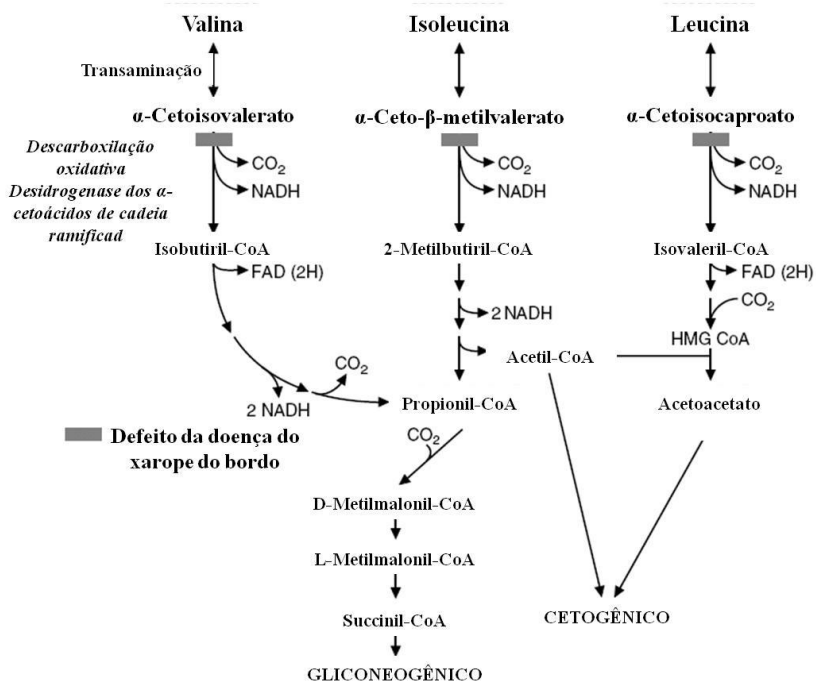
Valina
Transaminação
α-Cetoisovalerato
Descarboxilação oxidativa
Desidrogenase dos α-cetoácidos de cadeia ramificad
$CO_2$
NADH
Isobutiril-CoA
FAD (2H)
2 NADH
$CO_2$

Isoleucina
α-Ceto-β-metilvalerato
$CO_2$
NADH
2-Metilbutiril-CoA
2 NADH
Acetil-CoA
Propionil-CoA
$CO_2$
D-Metilmalonil-CoA
L-Metilmalonil-CoA
Succinil-CoA
GLICONEOGÊNICO

Leucina
α-Cetoisocaproato
$CO_2$
NADH
Isovaleril-CoA
FAD (2H)
$CO_2$
HMG CoA
Acetoacetato
CETOGÊNICO

Defeito da doença do xarope do bordo